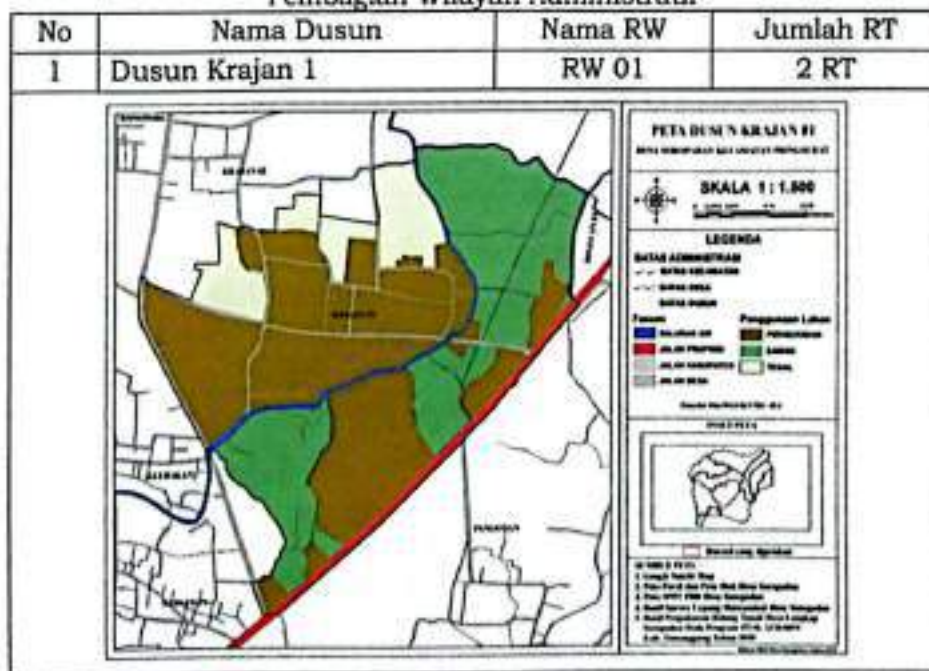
Pembagian Wilayah Administrasi

| No | Nama Dusun | Nama RW | Jumlah RT |
|---|---|---|---|
| 1 | Dusun Krajan 1 | RW 01 | 2 RT |

PETA DUSUN KRAJAN II

SKALA 1 : 1.500

LEGENDA

BATAS ADMINISTRASI

Penggunaan Lahan

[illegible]